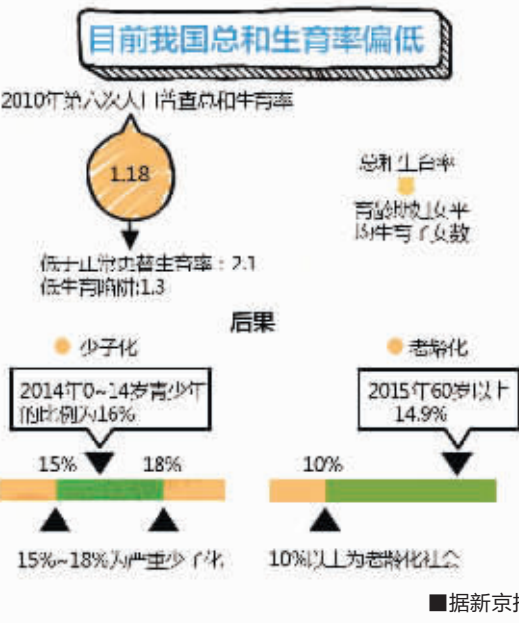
目前我国总和生育率偏低

2010年第六次人口普查总和生育率

1.18

低于正常更替生育率：2.1
低生育陷阱：1.3

总和生育率

育龄妇女平均生育子女数

后果

少子化

2014年0~14岁青少年的比例为16%

15%

18%

15%~18%为严重少子化

老龄化

2015年60岁以上14.9%

10%

10%以上为老龄化社会

■据新京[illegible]